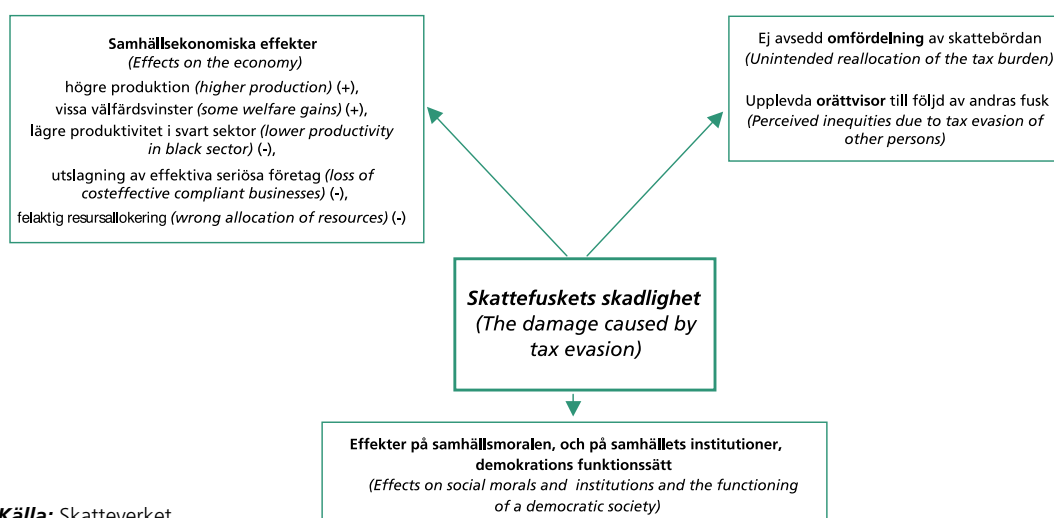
Samhällsekonomiska effekter
(Effects on the economy)
högre produktion (higher production) (+),
vissa välfärdsvinster (some welfare gains) (+),
lägre produktivitet i svart sektor (lower productivity in black sector) (-),
utslagning av effektiva seriösa företag (loss of costeffective compliant businesses) (-),
felaktig resursallokering (wrong allocation of resources) (-)

Ej avsedd omfördelning av skattebördan
(Unintended reallocation of the tax burden)

Upplevda orättvisor till följd av andras fusk
(Perceived inequities due to tax evasion of other persons)

Skattefuskets skadlighet
(The damage caused by tax evasion)

Effekter på samhällsmoralen, och på samhällets institutioner, demokrations funktionssätt
(Effects on social morals and institutions and the functioning of a democratic society)

Källa: Skatteverket